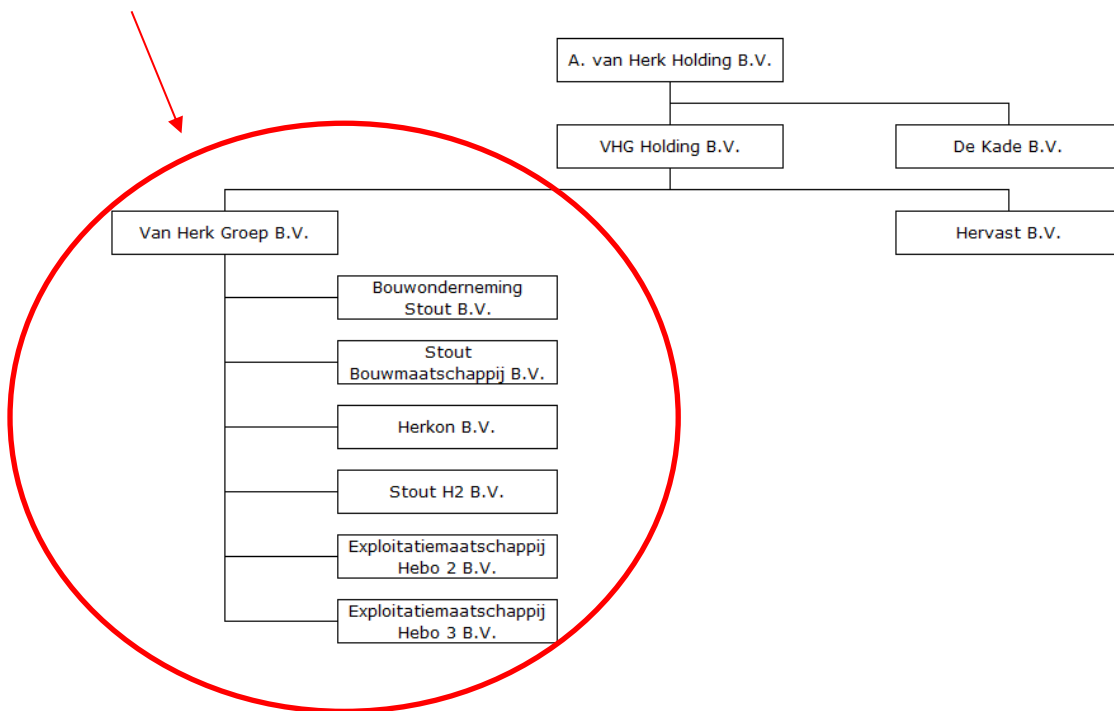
A. van Herk Holding B.V.

VHG Holding B.V.

De Kade B.V.

Van Herk Groep B.V.

Hervast B.V.

Bouwonderneming Stout B.V.

Stout Bouwmaatschappij B.V.

Herkon B.V.

Stout H2 B.V.

Exploitatiemaatschappij Hebo 2 B.V.

Exploitatiemaatschappij Hebo 3 B.V.